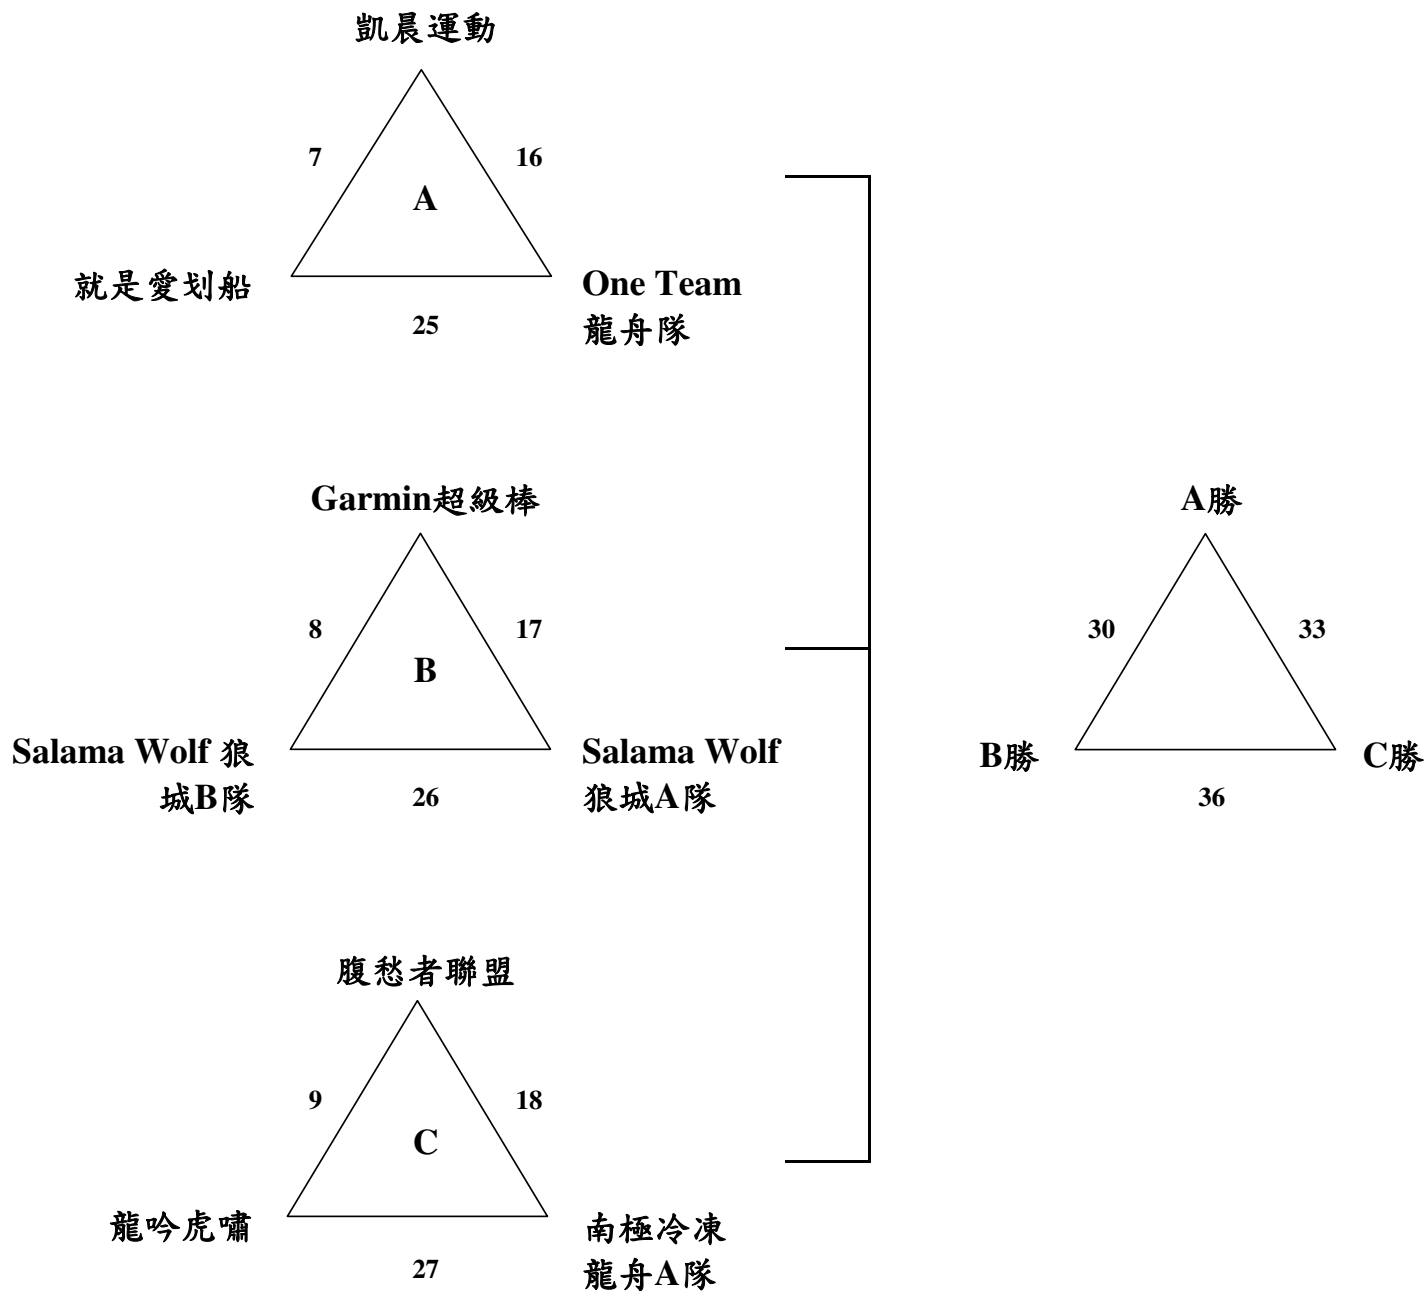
凱晨運動

7

16

A

就是愛划船

One Team 龍舟隊

25

Garmin超級棒

8

17

B

Salama Wolf 狼城B隊

Salama Wolf 狼城A隊

26

腹愁者聯盟

9

18

C

龍吟虎嘯

南極冷凍 龍舟A隊

27

A勝

30

33

B勝

C勝

36